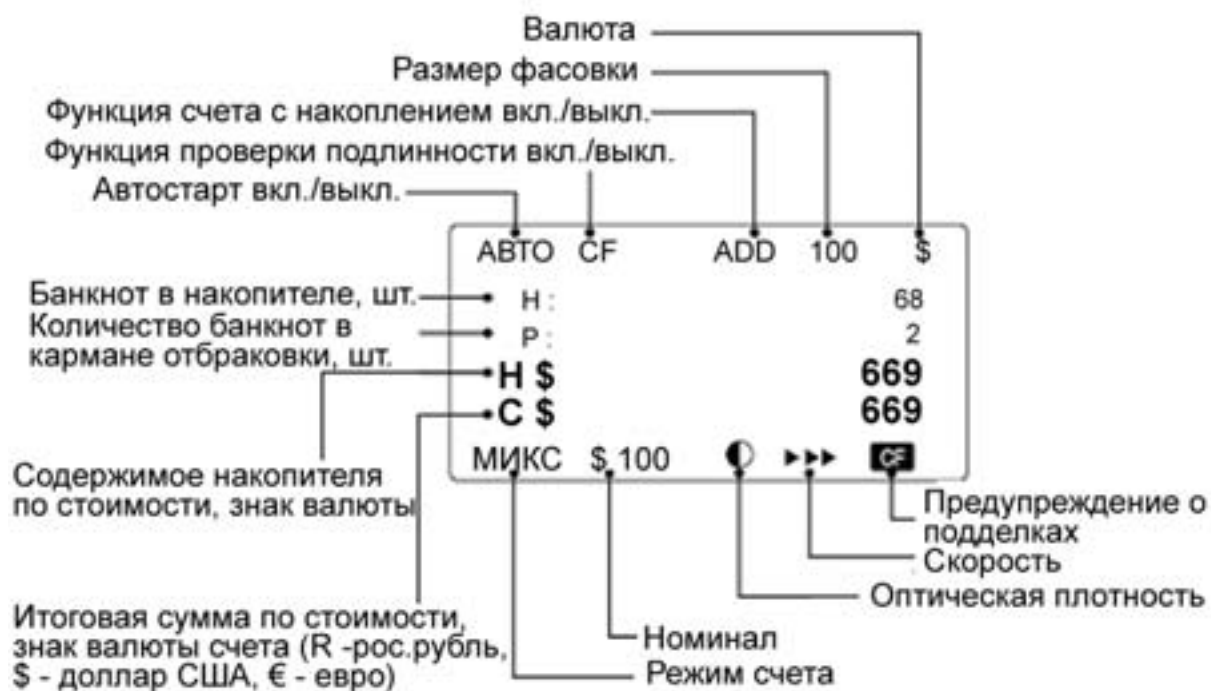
Валюта
Размер фасовки
Функция счета с накоплением вкл./выкл.
Функция проверки подлинности вкл./выкл.
Автостарт вкл./выкл.

АВТО CF ADD 100 $

Банкнот в накопителе, шт.
Количество банкнот в кармане отбраковки, шт.

Н : 68
Р : 2
Н $ 669
С $ 669

МИКС $ 100 CF

Содержимое накопителя по стоимости, знак валюты

Предупреждение о подделках
Скорость
Оптическая плотность

Итоговая сумма по стоимости, знак валюты счета (R -рос.рубль, $ - доллар США, € - евро)

Номинал
Режим счета